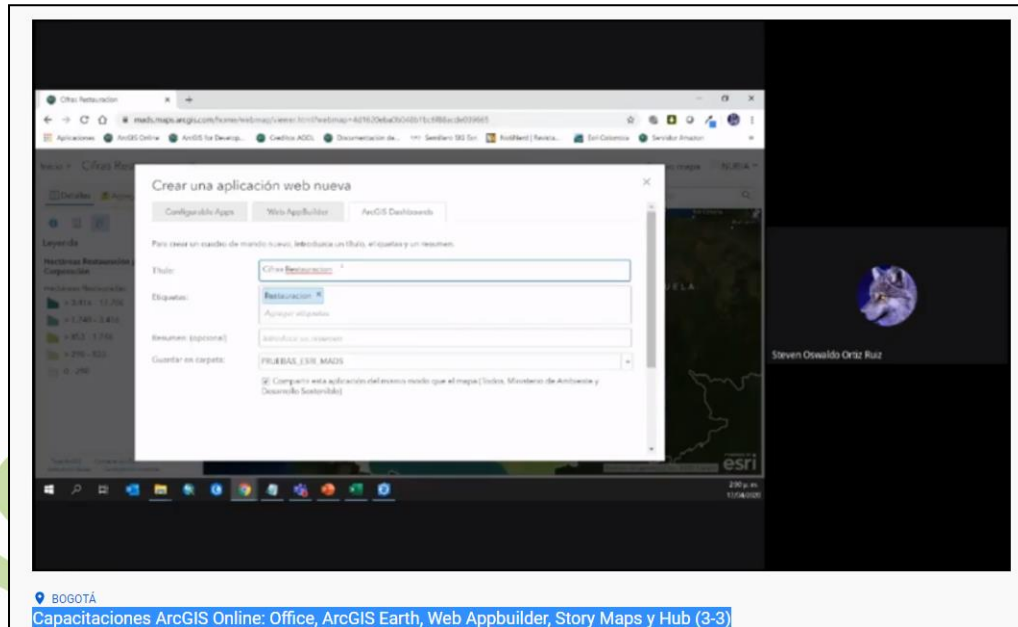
Cifras Restauración

mads.maps.arcgis.com/home/webmap/viewer.html?webmap=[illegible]

Aplicaciones ArcGIS Online ArcGIS for Develop... Creditos AGOL Documentación de... Semillero SIG Sot... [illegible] Esri Colombia Servidor Amazon

Inicio ▾ Cifras Res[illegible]

Detalles

Leyenda

Hectáreas Restauración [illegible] Corporación

> 3.416 - 17.756
> 1.749 - 3.416
> 853 - 1.749
> 270 - 853
0 - 270

Crear una aplicación web nueva

Configurable Apps | Web AppBuilder | ArcGIS Dashboards

Para crear un cuadro de mando nuevo, introduzca un título, etiquetas y un resumen.

Título: Cifras Restauración

Etiquetas: Restauración ×
Agregar etiquetas

Resumen (opcional): Introducir un resumen

Guardar en carpeta: PRUEBAS_ESRI_MADS

Compartir esta aplicación del mismo modo que el mapa (Todos, Ministerio de Ambiente y Desarrollo Sostenible)

esri

2:30 p. m.
17/04/2020

Steven Oswaldo Ortiz Ruiz

BOGOTÁ
Capacitaciones ArcGIS Online: Office, ArcGIS Earth, Web Appbuilder, Story Maps y Hub (3-3)